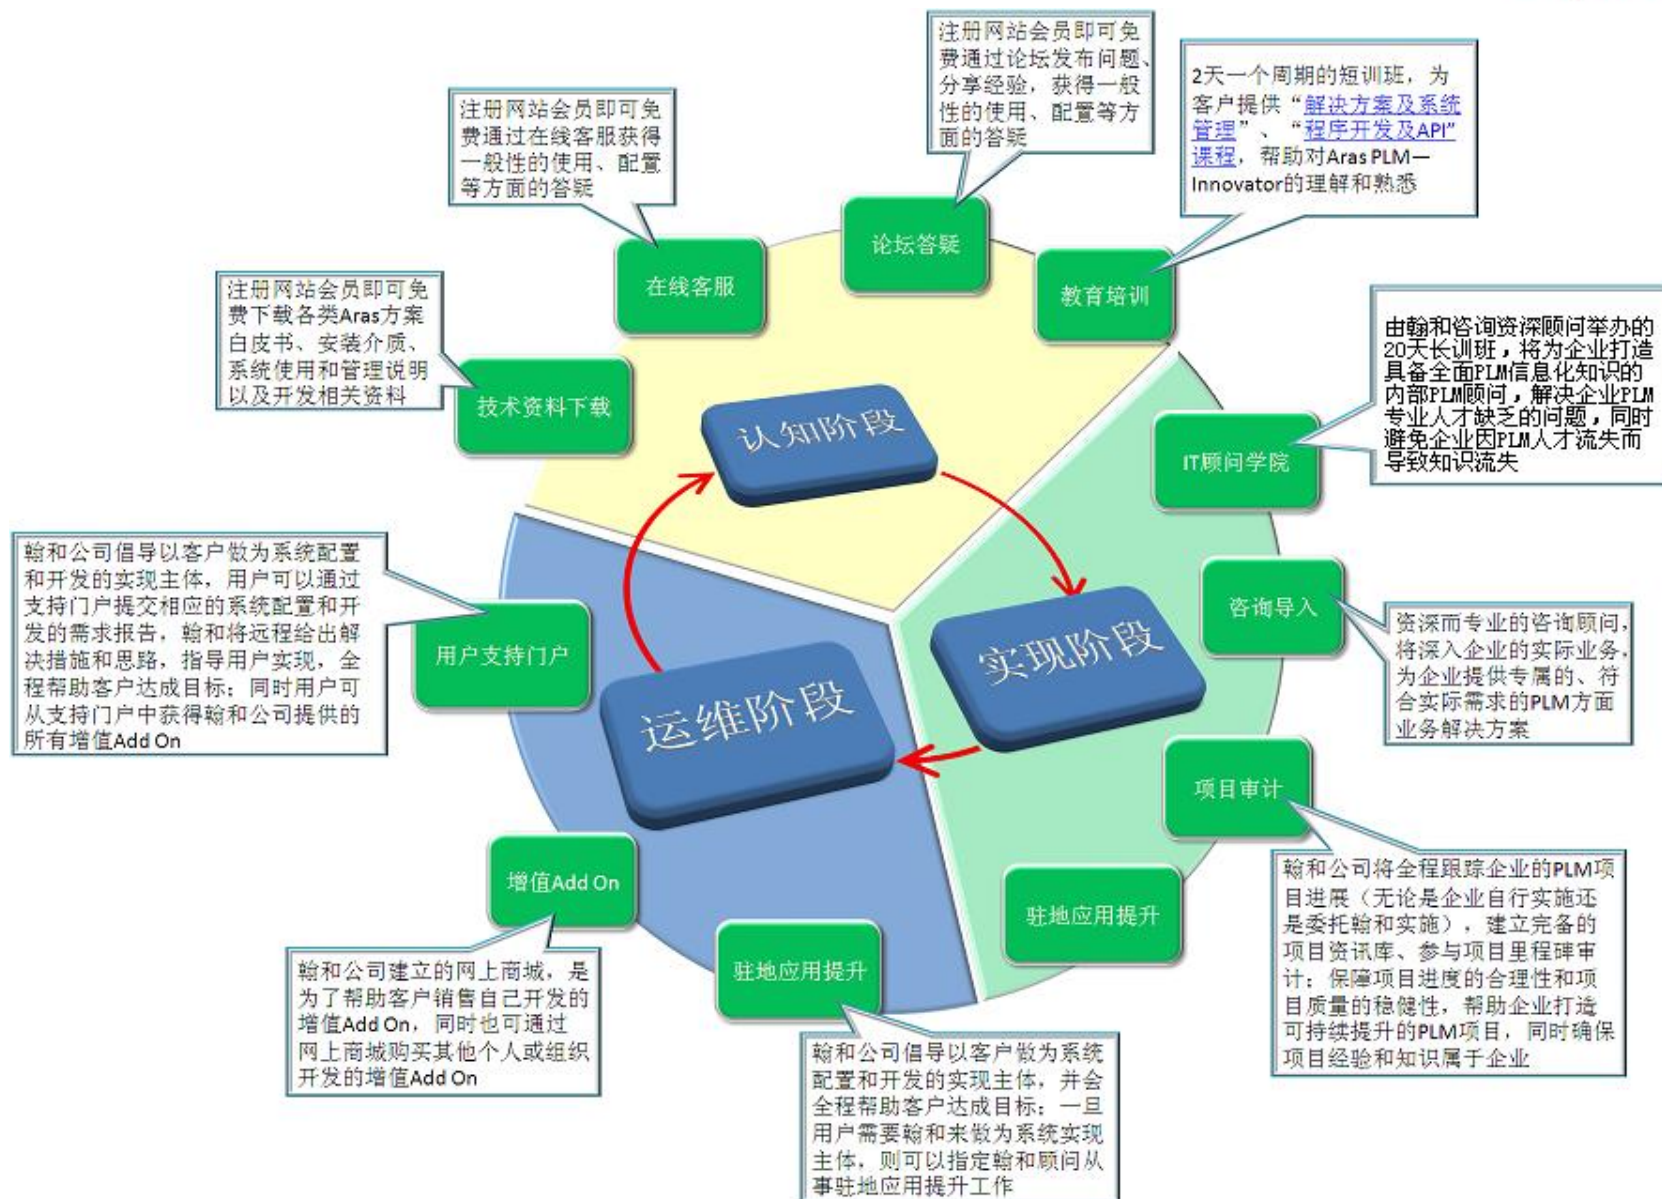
注册网站会员即可免费通过论坛发布问题、分享经验，获得一般性的使用、配置等方面的答疑

2天一个周期的短训班，为客户提供"解决方案及系统管理"、"程序开发及API"课程，帮助对Aras PLM—Innovator的理解和熟悉

注册网站会员即可免费通过在线客服获得一般性的使用、配置等方面的答疑

论坛答疑

在线客服

教育培训

注册网站会员即可免费下载各类Aras方案白皮书、安装介质、系统使用和管理说明以及开发相关资料

技术资料下载

由翰和咨询资深顾问举办的20天长训班，将为企业打造具备全面PLM信息化知识的内部PLM顾问，解决企业PLM专业人才缺乏的问题，同时避免企业因PLM人才流失而导致知识流失

认知阶段

IT顾问学院

翰和公司倡导以客户做为系统配置和开发的实现主体，用户可以通过支持门户提交相应的系统配置和开发的需求报告，翰和将远程给出解决措施和思路，指导用户实现，全程帮助客户达成目标；同时用户可从支持门户中获得翰和公司提供的所有增值Add On

咨询导入

用户支持门户

实现阶段

资深而专业的咨询顾问，将深入企业的实际业务，为企业提供专属的、符合实际需求的PLM方面业务解决方案

运维阶段

项目审计

翰和公司将全程跟踪企业的PLM项目进展（无论是企业自行实施还是委托翰和实施），建立完备的项目资讯库、参与项目里程碑审计；保障项目进度的合理性和项目质量的稳健性，帮助企业打造可持续提升的PLM项目，同时确保项目经验和知识属于企业

增值Add On

驻地应用提升

驻地应用提升

翰和公司建立的网上商城，是为了帮助客户销售自己开发的增值Add On，同时也可通过网上商城购买其他个人或组织开发的增值Add On

翰和公司倡导以客户做为系统配置和开发的实现主体，并会全程帮助客户达成目标；一旦用户需要翰和来做为系统实现主体，则可以指定翰和顾问从事驻地应用提升工作